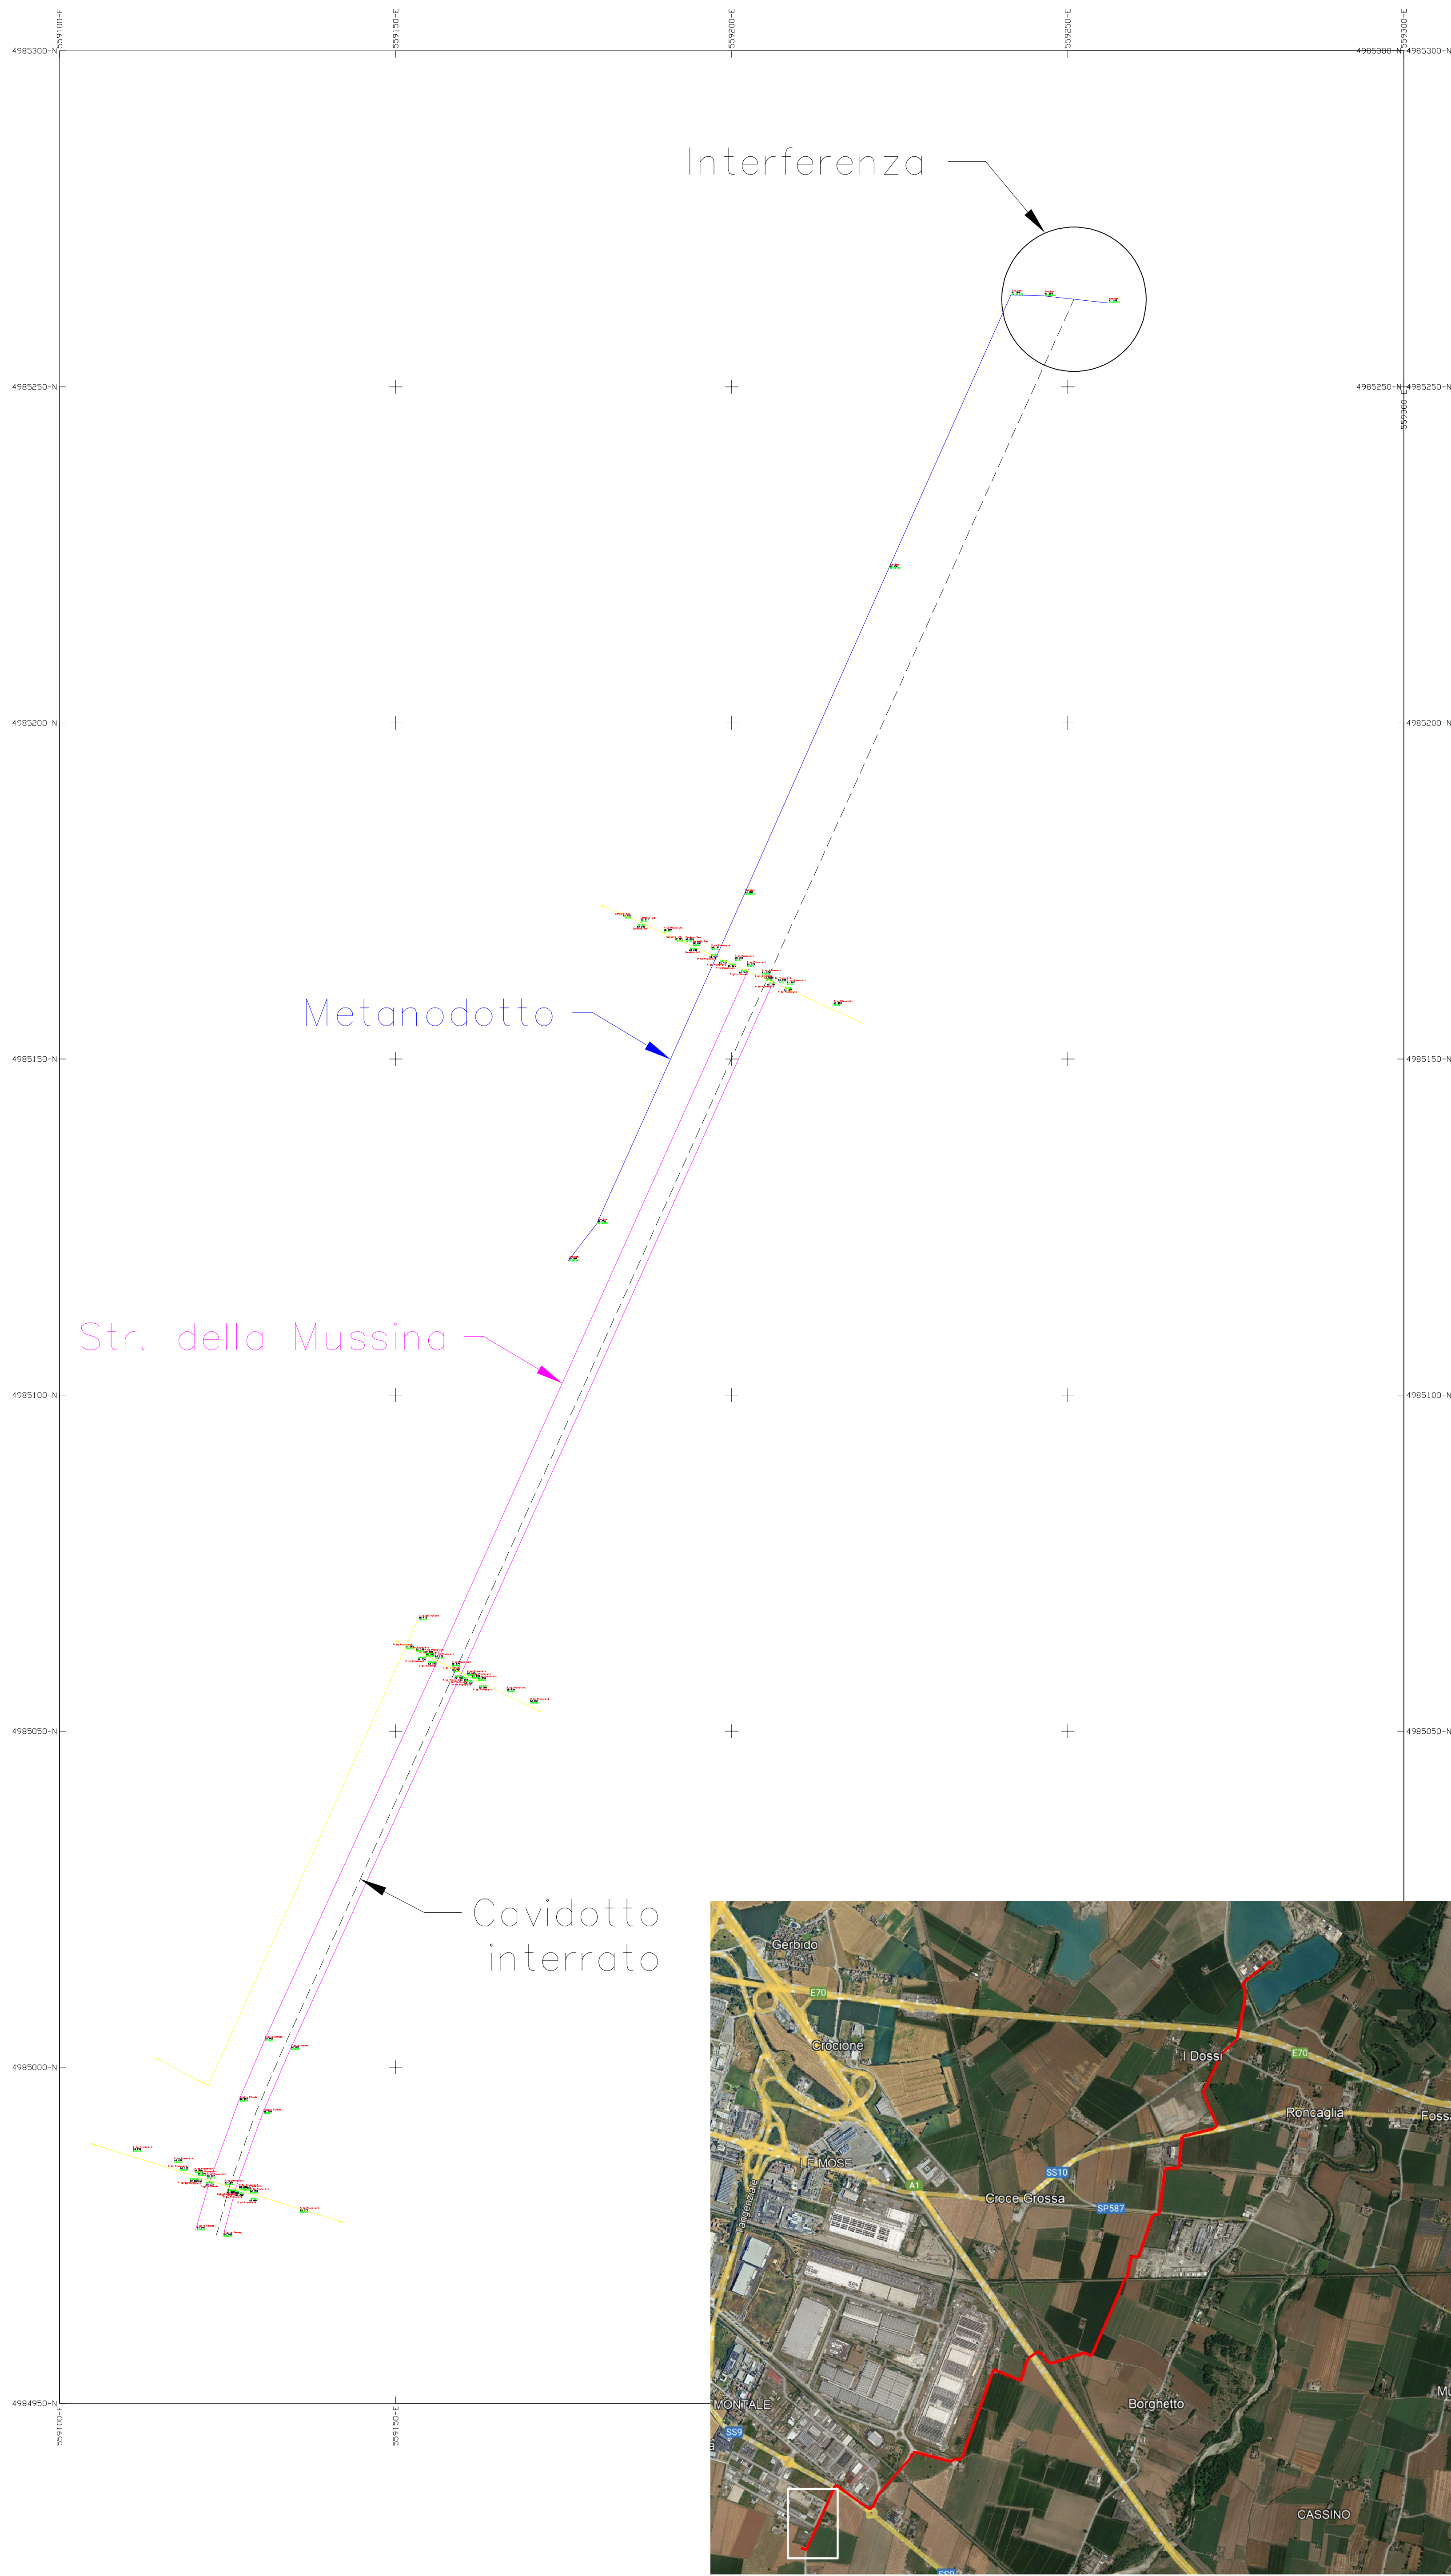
559100-E
559150-E
559200-E
559250-E
559300-E
4985300-N
4985300-N
4985300-N
Interferenza
4985250-N
4985250-N
559300-E
4985200-N
4985200-N
Metanodotto
4985150-N
4985150-N
Str. della Mussina
4985100-N
4985100-N
4985050-N
4985050-N
Cavidotto interrato
4985000-N
4984950-N
559100-E
559150-E
Gerbido
E70
Crocione
I Dossi
E70
Roncaglia
Foss
LE MOSE
SS10
A1
Croce Grossa
SP587
Tangenziale
MONTALE
SS9
Borghetto
Mu
CASSINO
SS9